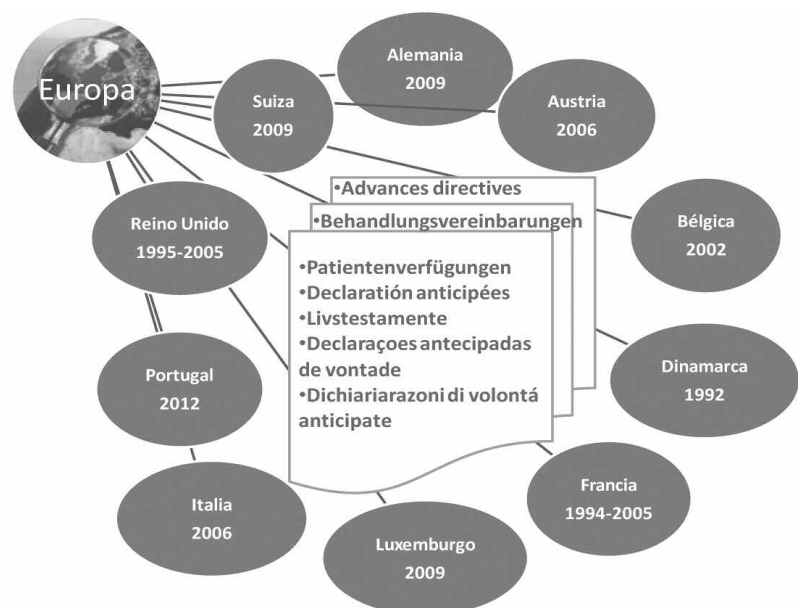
Europa

Alemania
2009

Suiza
2009

Austria
2006

•Advances directives

•Behandlungsvereinbarungen

•Patientenverfügungen
•Declarátion anticipées
•Livstestamente
•Declaraçoes antecipadas de vontade
•Dichiariarazoni di volontá anticipate

Reino Unido
1995-2005

Bélgica
2002

Dinamarca
1992

Portugal
2012

Francia
1994-2005

Italia
2006

Luxemburgo
2009